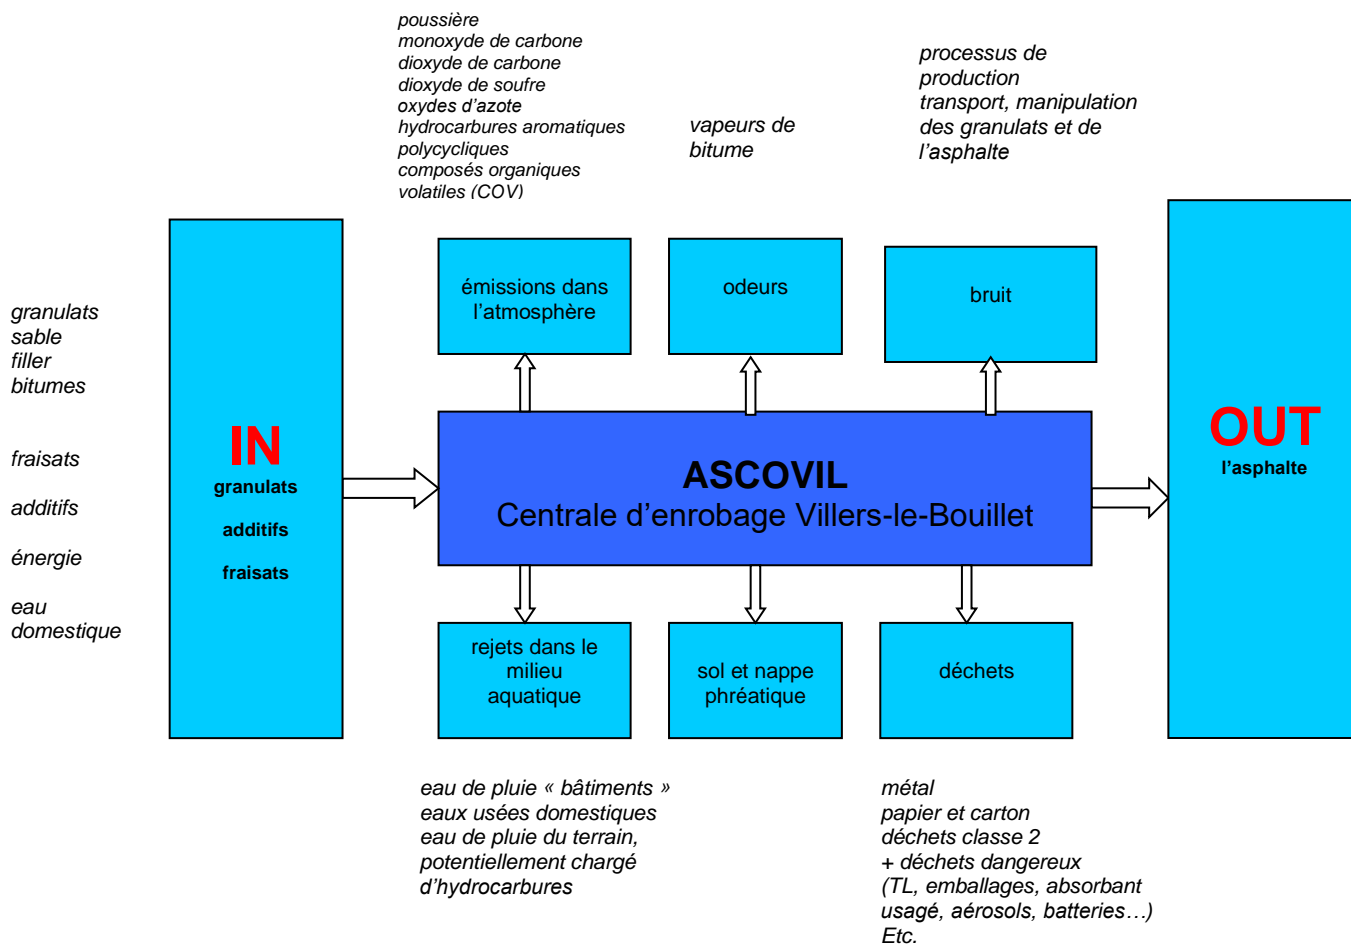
poussière
monoxyde de carbone
dioxyde de carbone
dioxyde de soufre
oxydes d'azote
hydrocarbures aromatiques polycycliques
composés organiques volatiles (COV)

vapeurs de bitume

processus de production
transport, manipulation des granulats et de l'asphalte

granulats
sable
filler
bitumes

fraisats

additifs

énergie

eau domestique

IN
granulats
additifs
fraisats

émissions dans l'atmosphère

odeurs

bruit

ASCOVIL
Centrale d'enrobage Villers-le-Bouillet

OUT
l'asphalte

rejets dans le milieu aquatique

sol et nappe phréatique

déchets

eau de pluie « bâtiments »
eaux usées domestiques
eau de pluie du terrain, potentiellement chargé d'hydrocarbures

métal
papier et carton
déchets classe 2
+ déchets dangereux
(TL, emballages, absorbant usagé, aérosols, batteries…)
Etc.